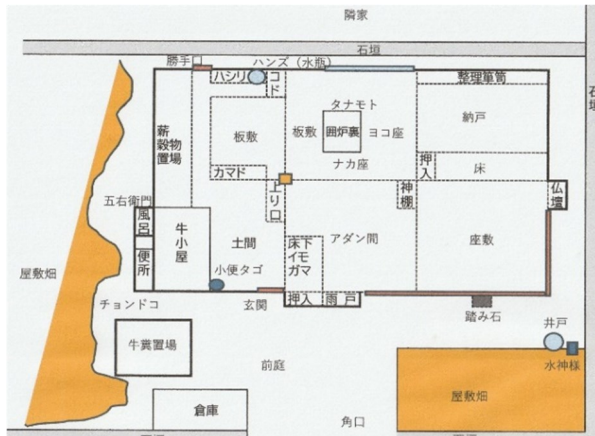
隣家

石垣

勝手

ハシリ

ハンズ（水瓶）

コド

整理箪笥

石垣

薪
穀物
置場

板敷

板敷

タナモト

囲炉裏

ヨコ座

ナカ座

納戸

押入

床

カマド

上り口

神棚

仏壇

五右衛門

風呂

牛小屋

土間

床下イモガマ

アダン間

座敷

便所

小便タゴ

チョンドコ

玄関

押入

雨戸

踏み石

井戸

牛糞置場

前庭

水神様

屋敷畑

屋敷畑

倉庫

角口